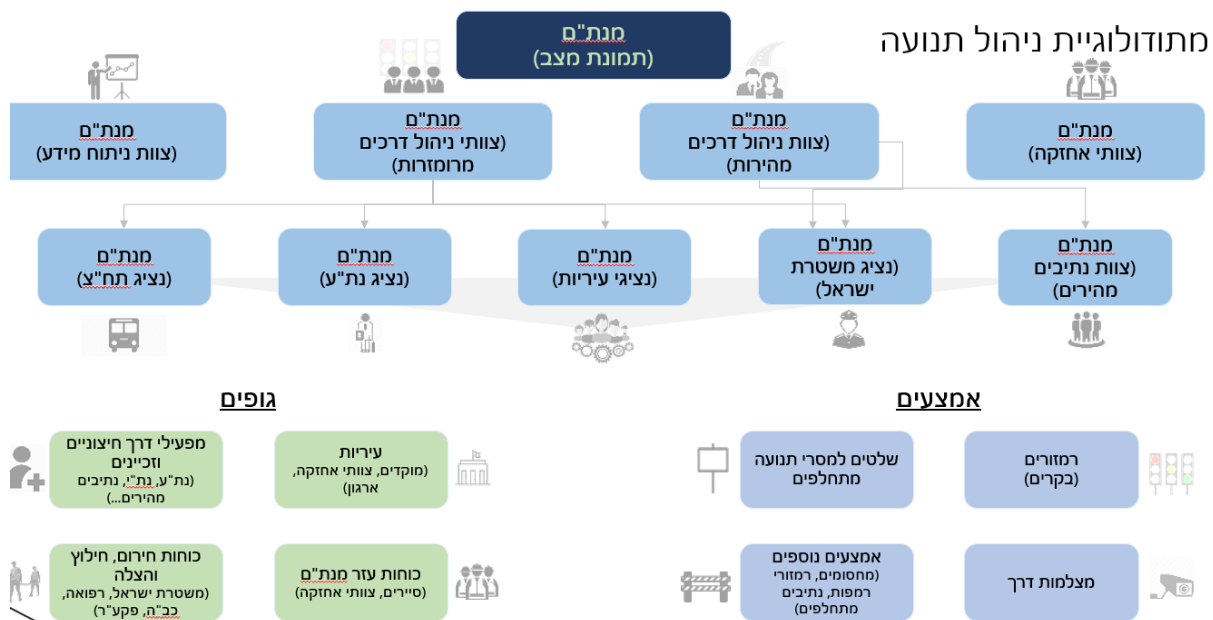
מתודולוגיית ניהול תנועה

מנת"ם
(תמונת מצב)

מנת"ם
(צוותי אחזקה)

מנת"ם
(צוות ניהול דרכים מהירות)

מנת"ם
(צוותי ניהול דרכים מרומזרות)

מנת"ם
(צוות ניתוח מידע)

מנת"ם
(צוות נתיבים מהירים)

מנת"ם
(נציג משטרת ישראל)

מנת"ם
(נציגי עיריות)

מנת"ם
(נציג נת"ע)

מנת"ם
(נציג תח"צ)

אמצעים

רמזורים
(בקרים)

שלטים למסרי תנועה מתחלפים

מצלמות דרך

אמצעים נוספים
(מחסומים, רמזורי רמפות, נתיבים מתחלפים)

גופים

עיריות
(מוקדים, צוותי אחזקה, ארגון)

מפעילי דרך חיצוניים וזכיינים
(נת"ע, נת"י, נתיבים מהירים...)

כוחות עזר מנת"ם
(סיירים, צוותי אחזקה)

כוחות חירום, חילוץ והצלה
(משטרת ישראל, רפואה, כב"ה, פקע"ר)